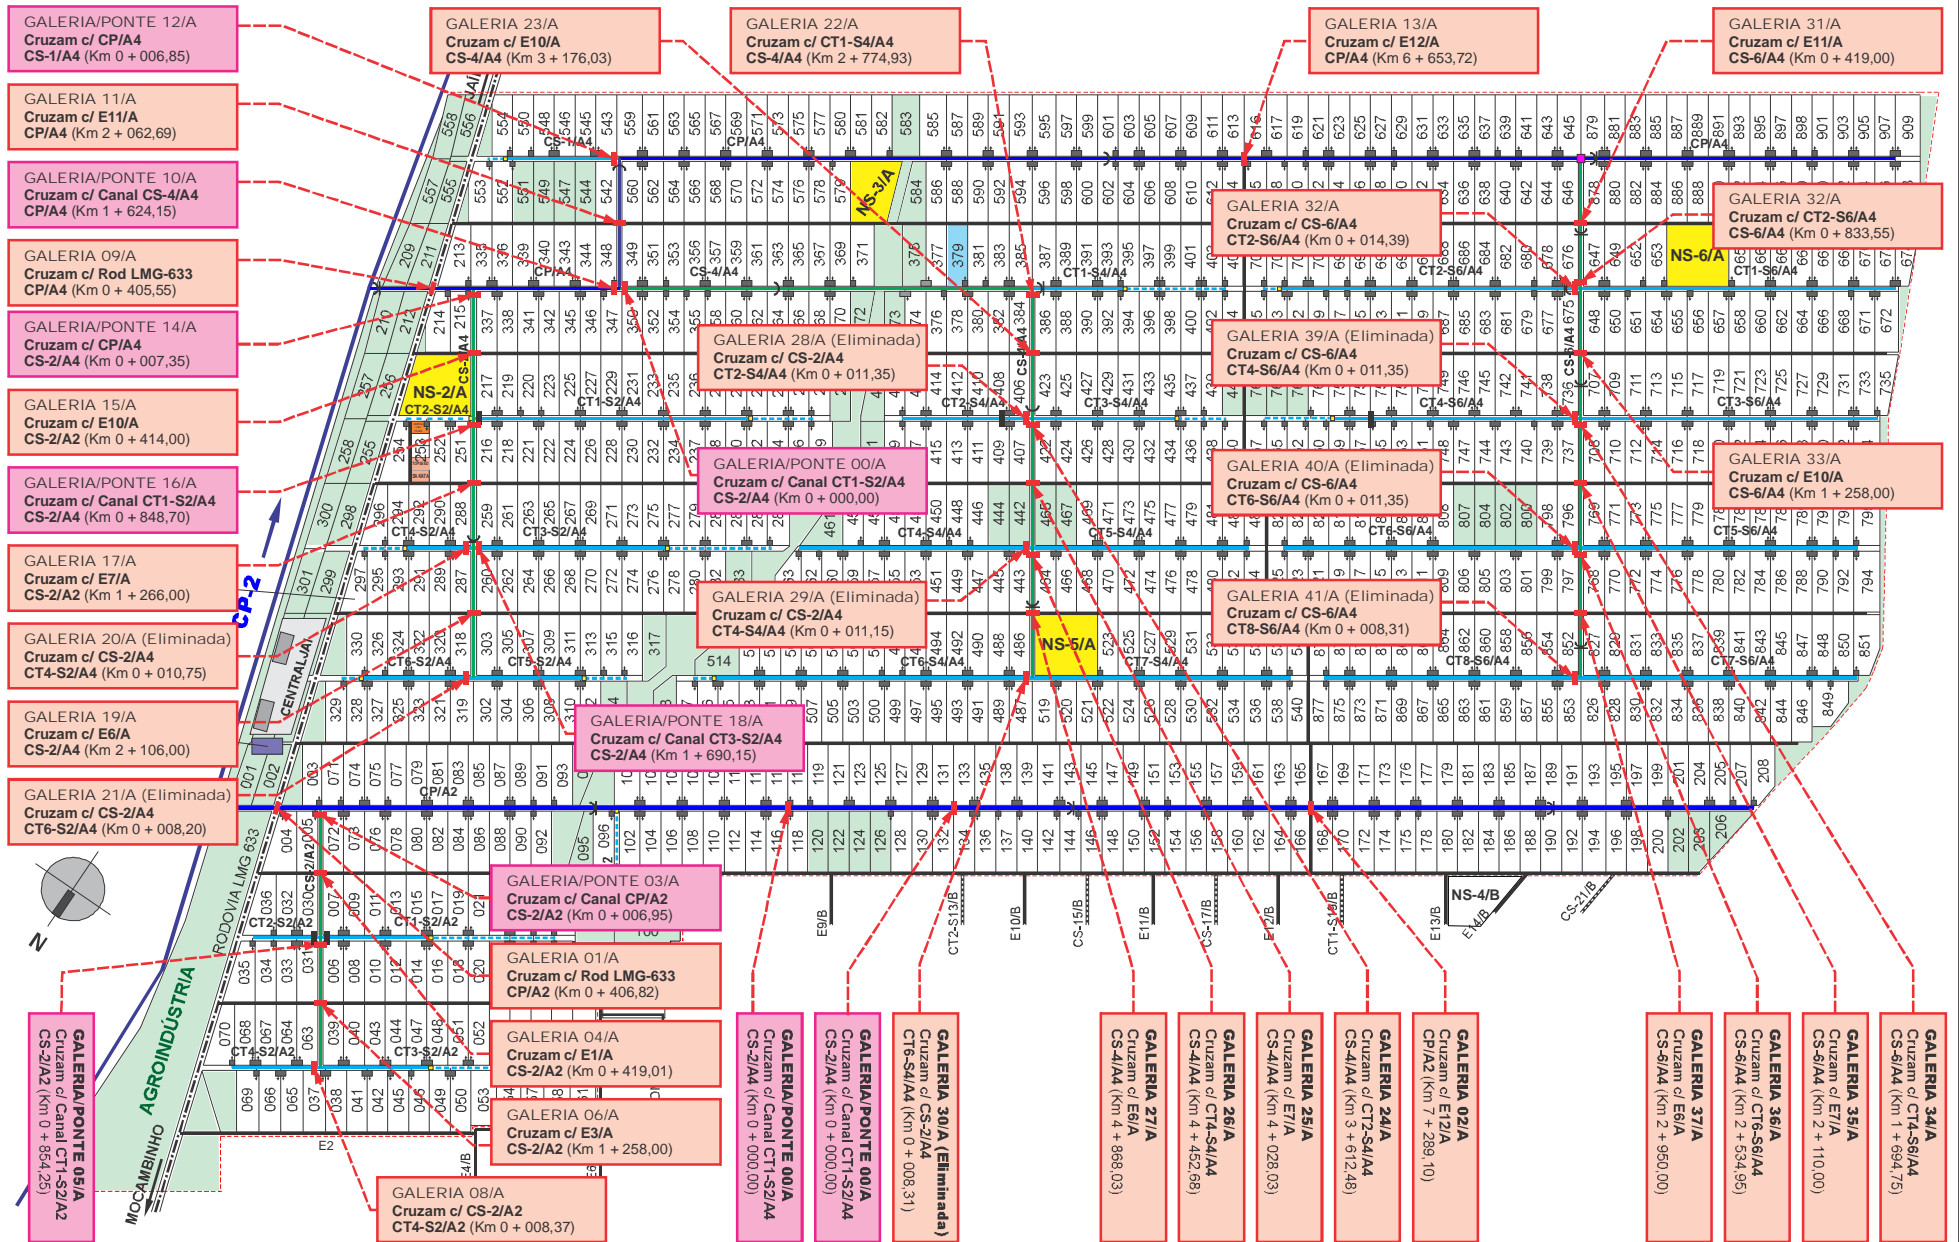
GALERIA/PONTE 12/A
Cruzam c/ CP/A4
CS-1/A4 (Km 0 + 006,85)

GALERIA 11/A
Cruzam c/ E11/A
CP/A4 (Km 2 + 062,69)

GALERIA/PONTE 10/A
Cruzam c/ Canal CS-4/A4
CP/A4 (Km 1 + 624,15)

GALERIA 09/A
Cruzam c/ Rod LMG-633
CP/A4 (Km 0 + 405,55)

GALERIA/PONTE 14/A
Cruzam c/ CP/A4
CS-2/A4 (Km 0 + 007,35)

GALERIA 15/A
Cruzam c/ E10/A
CS-2/A2 (Km 0 + 414,00)

GALERIA/PONTE 16/A
Cruzam c/ Canal CT1-S2/A4
CS-2/A4 (Km 0 + 848,70)

GALERIA 17/A
Cruzam c/ E7/A
CS-2/A2 (Km 1 + 266,00)

GALERIA 20/A (Eliminada)
Cruzam c/ CS-2/A4
CT4-S2/A4 (Km 0 + 010,75)

GALERIA 19/A
Cruzam c/ E6/A
CS-2/A4 (Km 2 + 106,00)

GALERIA 21/A (Eliminada)
Cruzam c/ CS-2/A4
CT6-S2/A4 (Km 0 + 008,20)

GALERIA 23/A
Cruzam c/ E10/A
CS-4/A4 (Km 3 + 176,03)

GALERIA 22/A
Cruzam c/ CT1-S4/A4
CS-4/A4 (Km 2 + 774,93)

GALERIA 13/A
Cruzam c/ E12/A
CP/A4 (Km 6 + 653,72)

GALERIA 31/A
Cruzam c/ E11/A
CS-6/A4 (Km 0 + 419,00)

GALERIA 32/A
Cruzam c/ CS-6/A4
CT2-S6/A4 (Km 0 + 014,39)

GALERIA 32/A
Cruzam c/ CT2-S6/A4
CS-6/A4 (Km 0 + 833,55)

GALERIA 28/A (Eliminada)
Cruzam c/ CS-2/A4
CT2-S4/A4 (Km 0 + 011,35)

GALERIA 39/A (Eliminada)
Cruzam c/ CS-6/A4
CT4-S6/A4 (Km 0 + 011,35)

GALERIA/PONTE 00/A
Cruzam c/ Canal CT1-S2/A4
CS-2/A4 (Km 0 + 000,00)

GALERIA 40/A (Eliminada)
Cruzam c/ CS-6/A4
CT6-S6/A4 (Km 0 + 011,35)

GALERIA 33/A
Cruzam c/ E10/A
CS-6/A4 (Km 1 + 258,00)

GALERIA 29/A (Eliminada)
Cruzam c/ CS-2/A4
CT4-S4/A4 (Km 0 + 011,15)

GALERIA 41/A (Eliminada)
Cruzam c/ CS-6/A4
CT8-S6/A4 (Km 0 + 008,31)

GALERIA/PONTE 18/A
Cruzam c/ Canal CT3-S2/A4
CS-2/A4 (Km 1 + 690,15)

GALERIA/PONTE 03/A
Cruzam c/ Canal CP/A2
CS-2/A2 (Km 0 + 006,95)

GALERIA 01/A
Cruzam c/ Rod LMG-633
CP/A2 (Km 0 + 406,82)

GALERIA 04/A
Cruzam c/ E1/A
CS-2/A2 (Km 0 + 419,01)

GALERIA 06/A
Cruzam c/ E3/A
CS-2/A2 (Km 1 + 258,00)

GALERIA 08/A
Cruzam c/ CS-2/A2
CT4-S2/A2 (Km 0 + 008,37)

GALERIA/PONTE 05/A
Cruzam c/ Canal CT1-S2/A2
CS-2/A2 (Km 0 + 854,25)

GALERIA/PONTE 00/A
Cruzam c/ Canal CT1-S2/A4
CS-2/A4 (Km 0 + 000,00)

GALERIA/PONTE 00/A
Cruzam c/ Canal CT1-S2/A4
CS-2/A4 (Km 0 + 000,00)

GALERIA 30/A (Eliminada)
Cruzam c/ CS-2/A4
CT6-S4/A4 (Km 0 + 008,31)

GALERIA 27/A
Cruzam c/ E6/A
CS-4/A4 (Km 4 + 868,03)

GALERIA 26/A
Cruzam c/ CT4-S4/A4
CS-4/A4 (Km 4 + 452,68)

GALERIA 25/A
Cruzam c/ E7/A
CS-4/A4 (Km 4 + 028,03)

GALERIA 24/A
Cruzam c/ CT2-S4/A4
CS-4/A4 (Km 3 + 612,48)

GALERIA 02/A
Cruzam c/ E12/A
CP/A2 (Km 7 + 289,10)

GALERIA 37/A
Cruzam c/ E6/A
CS-6/A4 (Km 2 + 950,00)

GALERIA 36/A
Cruzam c/ CT6-S6/A4
CS-6/A4 (Km 2 + 534,95)

GALERIA 35/A
Cruzam c/ E7/A
CS-6/A4 (Km 2 + 110,00)

GALERIA 34/A
Cruzam c/ CT4-S6/A4
CS-6/A4 (Km 1 + 694,75)

NS-3/A NS-6/A NS-2/A NS-5/A NS-4/B
CP-2
CENTRALJA
RODOVIA LMG 633
AGROINDÚSTRIA
MOCAMBINHO
N
CS-1/A4 CP/A4 CP/A2 CS-2/A4 CS-2/A2 CS-4/A4 CS-6/A4
CT1-S2/A4 CT2-S2/A4 CT4-S2/A4 CT3-S2/A4 CT6-S2/A4 CT5-S2/A4
CT1-S4/A4 CT2-S4/A4 CT3-S4/A4 CT4-S4/A4 CT5-S4/A4 CT6-S4/A4 CT7-S4/A4
CT1-S6/A4 CT2-S6/A4 CT3-S6/A4 CT4-S6/A4 CT5-S6/A4 CT6-S6/A4 CT7-S6/A4 CT8-S6/A4
CT1-S2/A2 CT2-S2/A2 CT3-S2/A2 CT4-S2/A2
E2 E9/B CT2-S13/B E10/B CS-15/B E11/B CS-17/B E12/B CT1-S19/B E13/B E14/B CS-21/B